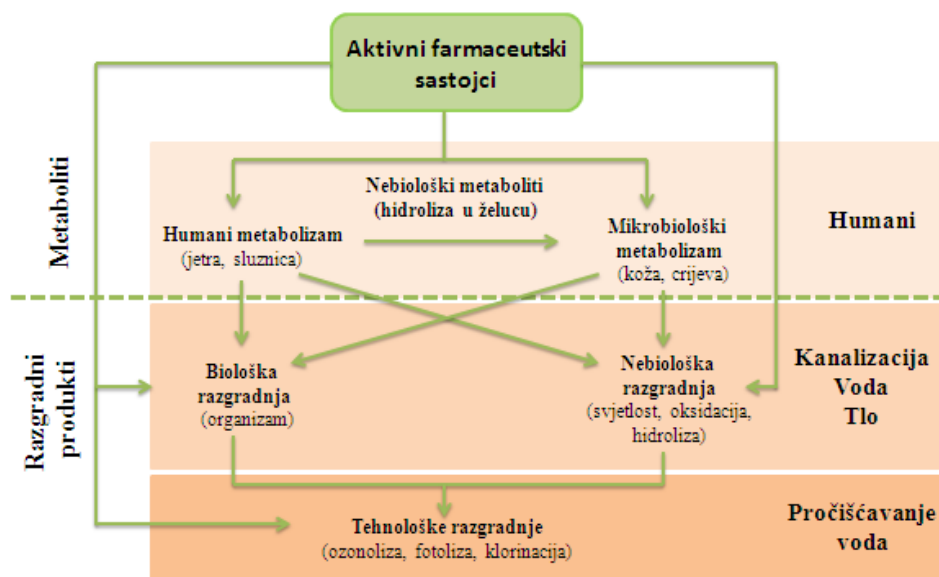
Aktivni farmaceutski sastojci

Metaboliti

Nebiološki metaboliti (hidroliza u želucu)

Humani metabolizam (jetra, sluznica)

Mikrobiološki metabolizam (koža, crijeva)

Humani

Razgradni produkti

Biološka razgradnja (organizam)

Nebiološka razgradnja (svjetlost, oksidacija, hidroliza)

Kanalizacija
Voda
Tlo

Tehnološke razgradnje (ozonoliza, fotoliza, klorinacija)

Pročišćavanje voda